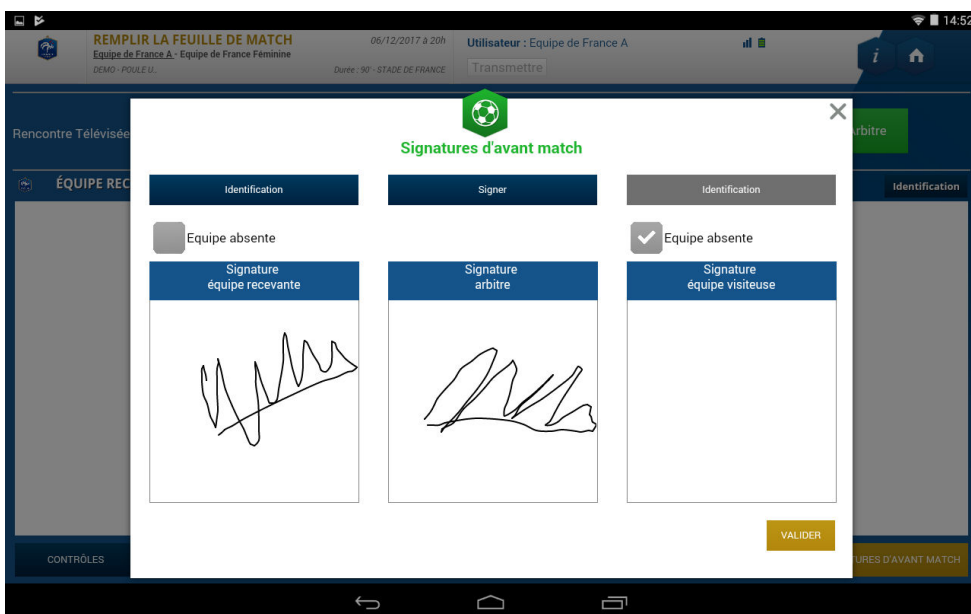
14:52

REMPLIR LA FEUILLE DE MATCH
Equipe de France A - Equipe de France Féminine
DEMO - POULE U...

06/12/2017 à 20h
Durée : 90' - STADE DE FRANCE

Utilisateur : Equipe de France A
Transmettre

i

Rencontre Télévisée
ÉQUIPE REC
arbitre
Identification

Signatures d'avant match

Identification
Signer
Identification

Equipe absente
Equipe absente

Signature
équipe recevante

Signature
arbitre

Signature
équipe visiteuse

VALIDER

CONTRÔLES
TURES D'AVANT MATCH